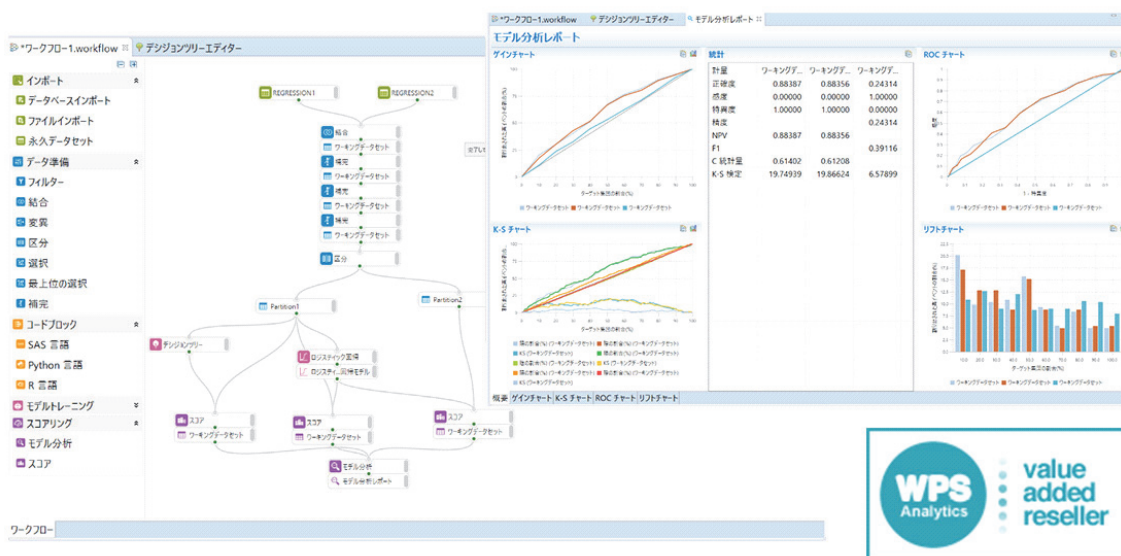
*ワークフロー1.workflow　デシジョンツリーエディター

インポート
データベースインポート
ファイルインポート
永久データセット
データ準備
フィルター
結合
変質
区分
選択
最上位の選択
補完
コードブロック
SAS 言語
Python 言語
R 言語
モデルトレーニング
スコアリング
モデル分析
スコア

REGRESSION1
REGRESSION2
結合
ワーキングデータセット
補完
ワーキングデータセット
補完
ワーキングデータセット
補完
ワーキングデータセット
区分
Partition1
Partition2
デシジョンツリー
ロジスティック回帰
ロジスティ...回帰モデル
スコア
ワーキングデータセット
スコア
ワーキングデータセット
スコア
ワーキングデータセット
モデル分析
モデル分析レポート

ワークフロー

*ワークフロー1.workflow　デシジョンツリーエディター　モデル分析レポート
モデル分析レポート
ゲインチャート
統計
ROC チャート

| 計量 | ワーキングデ... | ワーキングデ... | ワーキングデ... |
|---|---|---|---|
| 正確度 | 0.88387 | 0.88356 | 0.24314 |
| 感度 | 0.00000 | 0.00000 | 1.00000 |
| 特異度 | 1.00000 | 1.00000 | 0.00000 |
| 精度 |  |  | 0.24314 |
| NPV | 0.88387 | 0.88356 |  |
| F1 |  |  | 0.39116 |
| C 統計量 | 0.61402 | 0.61208 |  |
| K-S 検定 | 19.74939 | 19.86624 | 6.57899 |

ワーキングデータセット　ワーキングデータセット　ワーキングデータセット
K-S チャート
リフトチャート
概要　ゲインチャート　K-S チャート　ROC チャート　リフトチャート

WPS Analytics
value added reseller